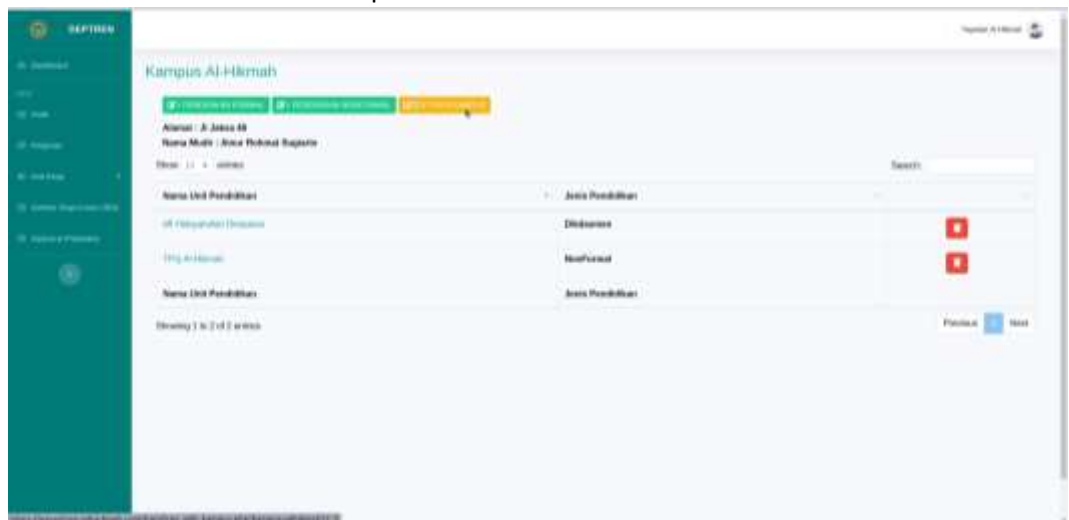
SEPTREN

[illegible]
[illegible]
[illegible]
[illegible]
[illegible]
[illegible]
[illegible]

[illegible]

Kampus Al-Hikmah

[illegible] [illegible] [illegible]

Alamat : Jl Jalasa 48
Nama Mudir : Anse Rohmat Sujarto

Show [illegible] entries

Search:

| Nama Unit Pendidikan | Jenis Pendidikan | |
|---|---|---|
| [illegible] | Diniyah | |
| TPQ Al-Hikmah | NonFormal | |
| Nama Unit Pendidikan | Jenis Pendidikan | |

Showing 1 to 2 of 2 entries

Previous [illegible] Next